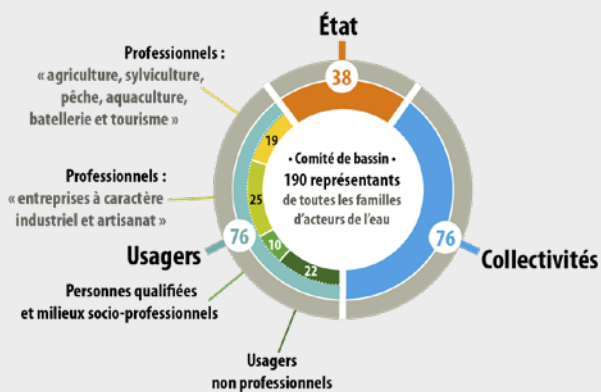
État

38

Professionnels :
« agriculture, sylviculture, pêche, aquaculture, batellerie et tourisme »

19

Professionnels :
« entreprises à caractère industriel et artisanat »

25

• Comité de bassin •
190 représentants
de toutes les familles d'acteurs de l'eau

76

Usagers

10

22

76

Collectivités

Personnes qualifiées et milieux socio-professionnels

Usagers non professionnels